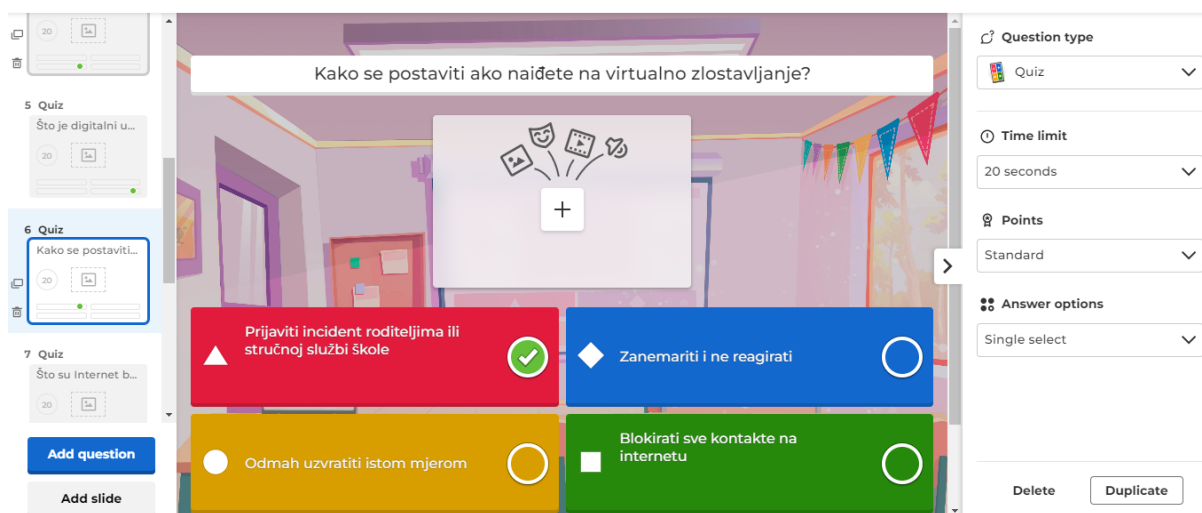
20

5 Quiz
Što je digitalni u...
20

6 Quiz
Kako se postaviti...
20

7 Quiz
Što su Internet b...
20

Add question
Add slide

Kako se postaviti ako naiđete na virtualno zlostavljanje?

Prijaviti incident roditeljima ili stručnoj službi škole

Zanemariti i ne reagirati

Odmah uzvratiti istom mjerom

Blokirati sve kontakte na internetu

Question type
Quiz

Time limit
20 seconds

Points
Standard

Answer options
Single select

Delete
Duplicate